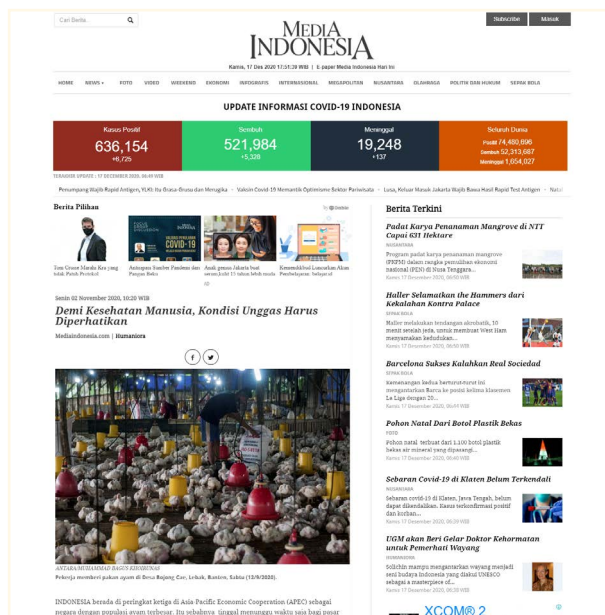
Cari Berita... Subscribe Masuk

MEDIA INDONESIA

Kamis, 17 Des 2020 17:51:39 WIB | E-paper Media Indonesia Hari Ini

HOME NEWS FOTO VIDEO WEEKEND EKONOMI INFOGRAFIS INTERNASIONAL MEGAPOLITAN NUSANTARA OLAHRAGA POLITIK DAN HUKUM SEPAK BOLA

UPDATE INFORMASI COVID-19 INDONESIA

Kasus Positif 636,154 +6,725

Sembuh 521,984 +5,328

Meninggal 19,248 +137

Seluruh Dunia Positif 74,480,896 Sembuh 52,313,687 Meninggal 1,654,027

TERAKHIR UPDATE : 17 DESEMBER 2020, 09:59 WIB

Penumpang Wajib Rapid Antigen, YLKI: Itu Ocasa-Ocasa dan Menagka • Vaksin Covid-19 Memantik Optimisme Sektor Pariwisata • Lusa, Keluar Masuk Jakarta Wajib Bawa Hasil Rapid Test Antigen • Natal

Berita Pilihan

Tom Grance Marahi Kru yang tidak Patuh Protokol

Antisipasi Bencana Pandemi dan Pangan Beku

Anak gemoy Jakarta buat serum Jodie 11 tahun lebih muda

Kemendikbud Luncurkan Akun Pembelajaran: Setiap ol

Senin 02 November 2020, 10:20 WIB

Demi Kesehatan Manusia, Kondisi Unggas Harus Diperhatikan

Mediaindonesia.com | Humaniora

ANTARA/MUHAMMAD BAGUS KHOIRUNAS
Pekerja memberi pakan ayam di Desa Bojong Cae, Lebak, Banten, Sabtu (10/9/2020).

INDONESIA berada di peringkat ketiga di Asia Pacific Economic Cooperation (APEC) sebagai negara dengan populasi ayam terbesar. Itu sebabnya, tinggal menunggu waktu saja bagi pasar

Berita Terkini

Padat Karya Penanaman Mangrove di NTT Capai 65 Hektare
NUSANTARA
Program padat karya penanaman mangrove (PKPM) dalam rangka pemulihan ekonomi nasional (PEN) di Nusa Tenggara...
Kamis 17 Desember 2020, 09:50 WIB

Haller Selamatkan the Hammers dari Kekalahan Kontra Palace
SEPAK BOLA
Haller melakukan tendangan akrobatik, 10 menit setelah jeda, untuk membuat West Ham menyamakan kedudukan...
Kamis 17 Desember 2020, 09:50 WIB

Barcelona Sukses Kalahkan Real Sociedad
SEPAK BOLA
Kemenangan kedua berturut-turut ini mengantarkan Barca ke posisi kelima klasemen La Liga dengan 20...
Kamis 17 Desember 2020, 09:09 WIB

Pohon Natal Dari Botol Plastik Bekas
FOTO
Pohon natal terbuat dari 1.100 botol plastik bekas air mineral yang dipasangi...
Kamis 17 Desember 2020, 09:40 WIB

Sebaran Covid-19 di Klaten Belum Terkendali
NUSANTARA
Sebaran covid-19 di Klaten, Jawa Tengah, belum dapat dikendalikan. Kasus terkonfirmasi positif dan korban...
Kamis 17 Desember 2020, 09:39 WIB

UGM akan Beri Gelar Doktor Kehormatan untuk Pemerhati Wayang
HUMANIORA
Solichin mampu mengamankan wayang menjadi seni budaya Indonesia yang diakui UNESCO sebagai a masterpiece of...
Kamis 17 Desember 2020, 09:29 WIB

XCOM® 2